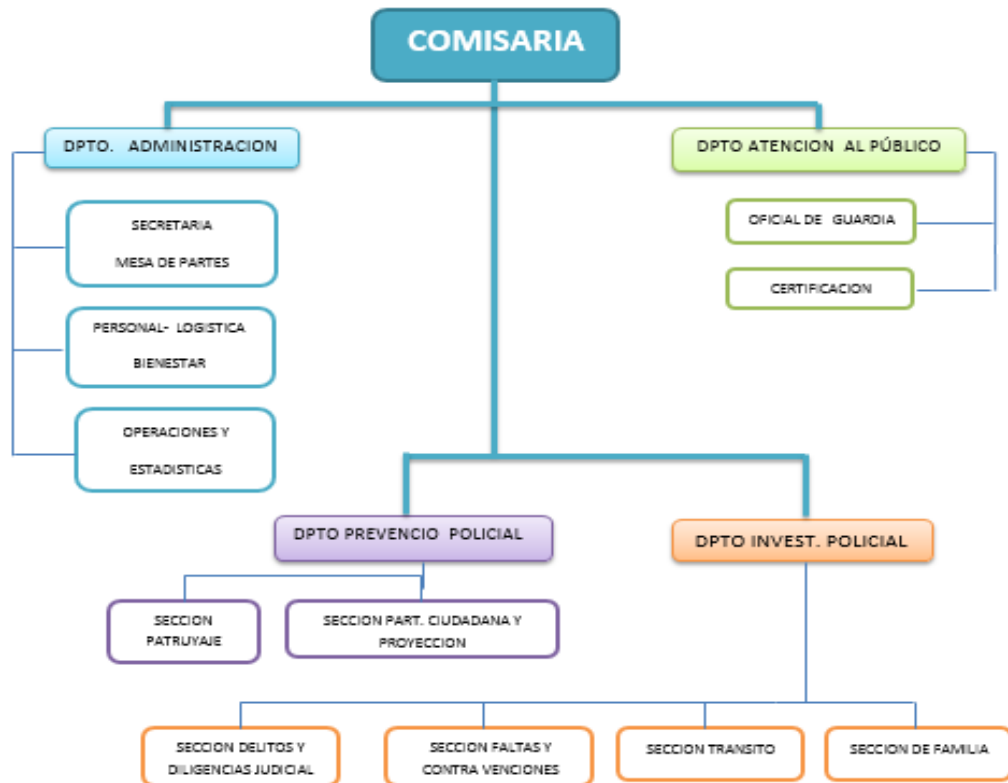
COMISARIA

DPTO. ADMINISTRACION

SECRETARIA
MESA DE PARTES

PERSONAL- LOGISTICA
BIENESTAR

OPERACIONES Y
ESTADISTICAS

DPTO ATENCION AL PÚBLICO

OFICIAL DE GUARDIA

CERTIFICACION

DPTO PREVENCIO POLICIAL

SECCION PATRUYAJE

SECCION PART. CIUDADANA Y PROYECCION

DPTO INVEST. POLICIAL

SECCION DELITOS Y DILIGENCIAS JUDICIAL

SECCION FALTAS Y CONTRA VENCIONES

SECCION TRANSITO

SECCION DE FAMILIA